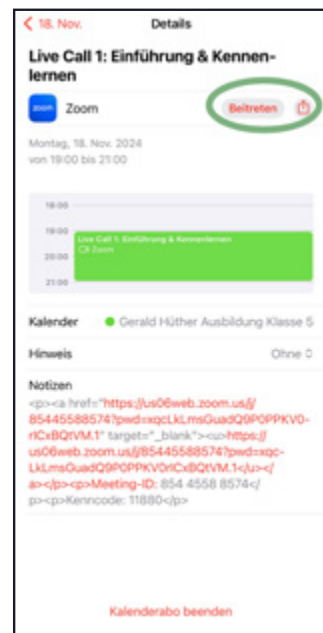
< 18. Nov.

Details

Live Call 1: Einführung & Kennenlernen

zoom

Zoom

Beitreten

Montag, 18. Nov. 2024
von 19:00 bis 21:00

18:00

19:00

20:00

21:00

Live Call 1: Einführung & Kennenlernen
Zoom

Kalender

Gerald Hüther Ausbildung Klasse 5

Hinweis

Ohne

Notizen

<p><a href="https://us06web.zoom.us/j/85445588574?pwd=xqcLkLmsGuadQ9P0PPKV0rlCxBQtVM.1" target="_blank"><u>https://us06web.zoom.us/j/85445588574?pwd=xqcLkLmsGuadQ9P0PPKV0rlCxBQtVM.1</u></a></p><p>Meeting-ID: 854 4558 8574</p><p>Kenncode: 11880</p>

Kalenderabo beenden